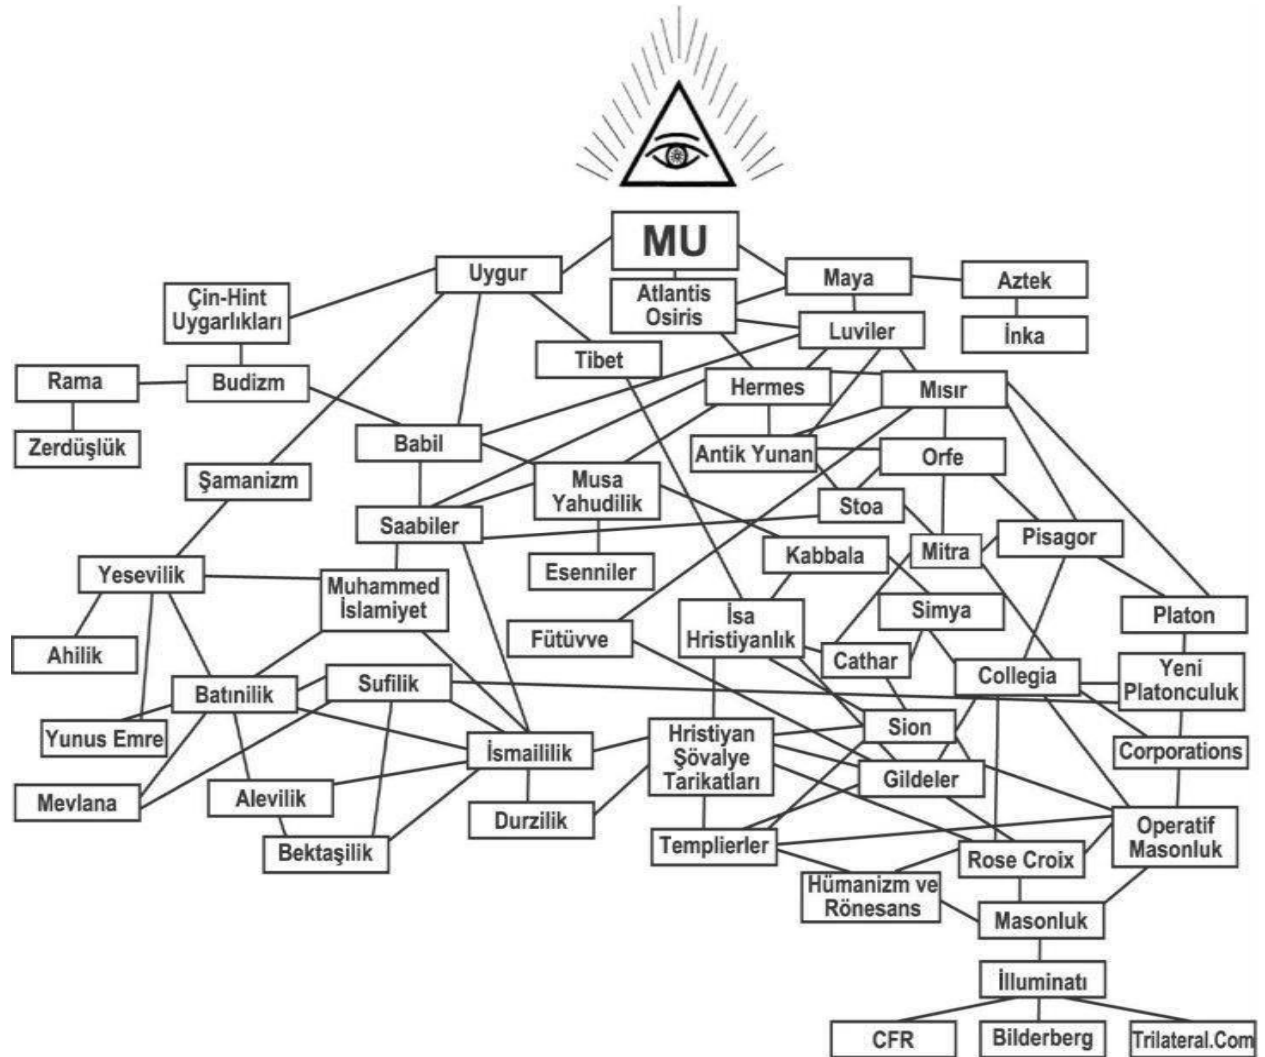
MU

Uygur

Maya

Aztek

Çin-Hint Uygarlıkları

Atlantis Osiris

Luviler

İnka

Tibet

Rama

Budizm

Hermes

Mısır

Zerdüşlük

Babil

Antik Yunan

Orfe

Şamanizm

Musa Yahudilik

Stoa

Saabiler

Pisagor

Mitra

Kabbala

Esenniler

Yesevilik

Muhammed İslamiyet

Simya

Platon

İsa Hristiyanlık

Fütüvve

Ahilik

Cathar

Collegia

Yeni Platonculuk

Batınilik

Sufilik

Sion

Yunus Emre

Hristiyan Şövalye Tarikatları

Corporations

İsmaililik

Gildeler

Mevlana

Alevilik

Operatif Masonluk

Durzilik

Templierler

Bektaşilik

Rose Croix

Hümanizm ve Rönesans

Masonluk

İlluminatı

CFR

Bilderberg

Trilateral.Com